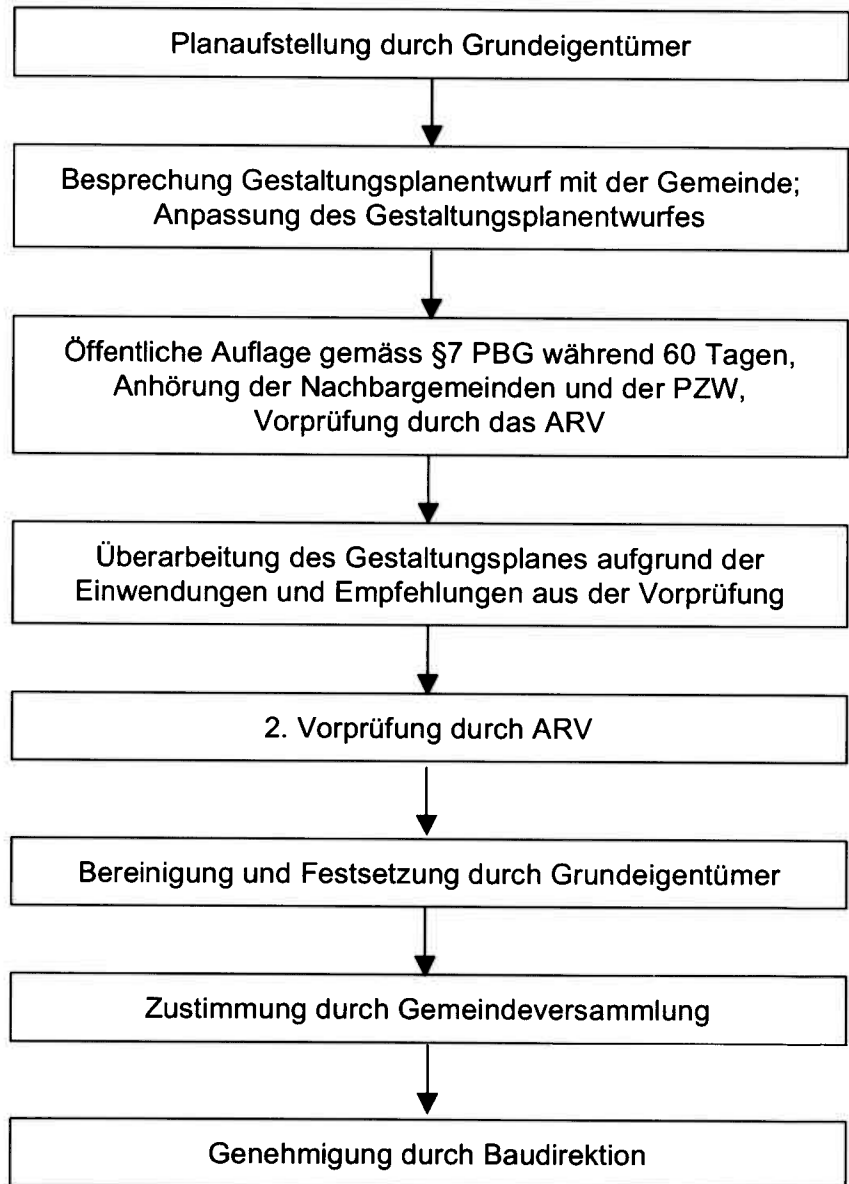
Planaufstellung durch Grundeigentümer

Besprechung Gestaltungsplanentwurf mit der Gemeinde; Anpassung des Gestaltungsplanentwurfes

Öffentliche Auflage gemäss §7 PBG während 60 Tagen, Anhörung der Nachbargemeinden und der PZW, Vorprüfung durch das ARV

Überarbeitung des Gestaltungsplanes aufgrund der Einwendungen und Empfehlungen aus der Vorprüfung

2. Vorprüfung durch ARV

Bereinigung und Festsetzung durch Grundeigentümer

Zustimmung durch Gemeindeversammlung

Genehmigung durch Baudirektion